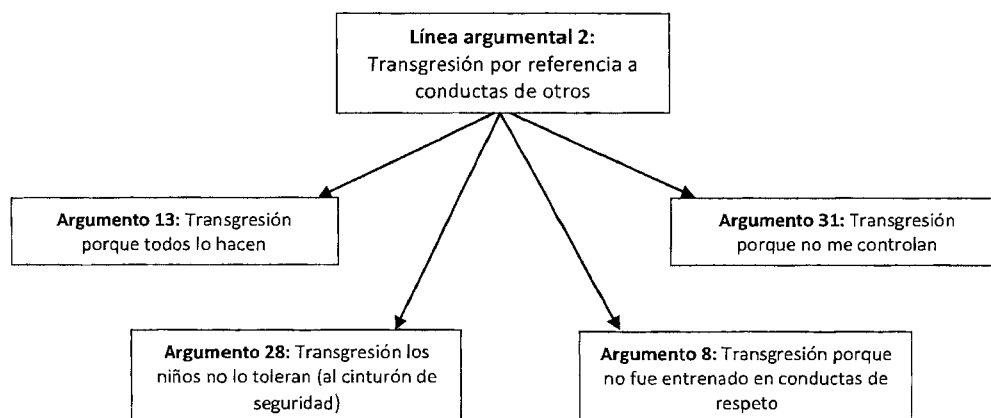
**Línea argumental 2:** Transgresión por referencia a conductas de otros

**Argumento 13:** Transgresión porque todos lo hacen

**Argumento 31:** Transgresión porque no me controlan

**Argumento 28:** Transgresión los niños no lo toleran (al cinturón de seguridad)

**Argumento 8:** Transgresión porque no fue entrenado en conductas de respeto